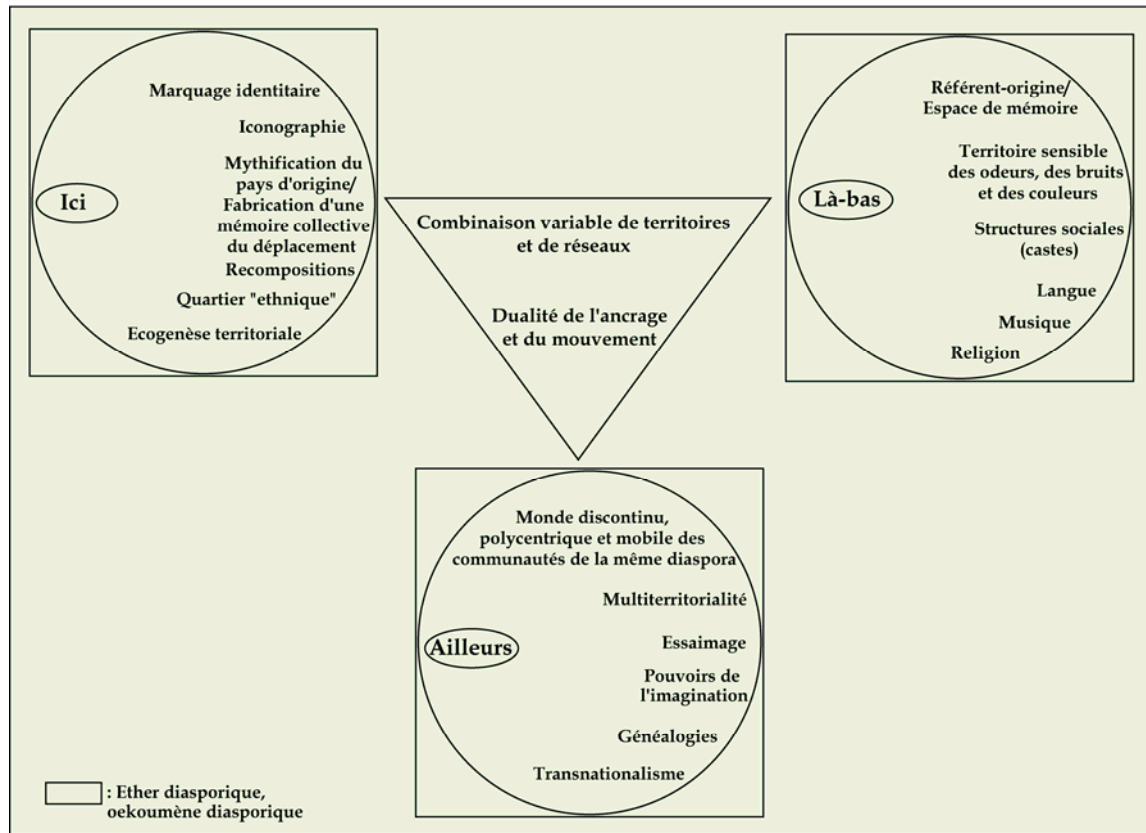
Ici

Marquage identitaire

Iconographie

Mythification du pays d'origine/ Fabrication d'une mémoire collective du déplacement

Recompositions

Quartier "ethnique"

Ecogenèse territoriale

Combinaison variable de territoires et de réseaux

Dualité de l'ancrage et du mouvement

Là-bas

Référent-origine/ Espace de mémoire

Territoire sensible des odeurs, des bruits et des couleurs

Structures sociales (castes)

Langue

Musique

Religion

Ailleurs

Monde discontinu, polycentrique et mobile des communautés de la même diaspora

Multiterritorialité

Essaimage

Pouvoirs de l'imagination

Généalogies

Transnationalisme

: Ether diasporique, oekoumène diasporique